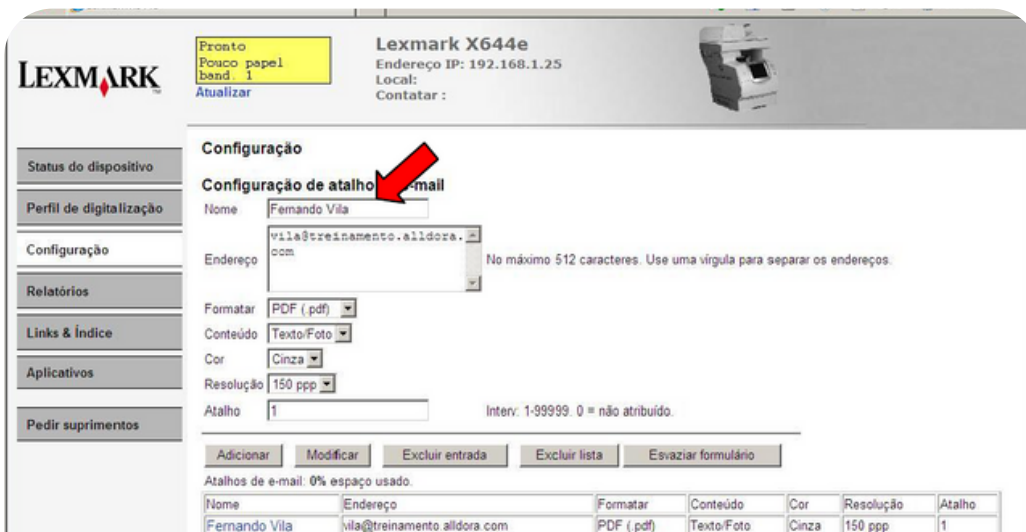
LEXMARK

Pronto
Pouco papel band. 1
Atualizar

Lexmark X644e
Endereço IP: 192.168.1.25
Local:
Contatar :

Status do dispositivo
Perfil de digitalização
Configuração
Relatórios
Links & Índice
Aplicativos
Pedir suprimentos

Configuração

Configuração de atalho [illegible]-mail

Nome Fernando Vila

Endereço vila@treinamento.alldora.com

No máximo 512 caracteres. Use uma vírgula para separar os endereços.

Formatar PDF (.pdf)
Conteúdo Texto/Foto
Cor Cinza
Resolução 150 ppp
Atalho 1

Interv: 1-99999. 0 = não atribuído.

Adicionar Modificar Excluir entrada Excluir lista Esvaziar formulário

Atalhos de e-mail: 0% espaço usado.

| Nome | Endereço | Formatar | Conteúdo | Cor | Resolução | Atalho |
|---|---|---|---|---|---|---|
| Fernando Vila | vila@treinamento.alldora.com | PDF (.pdf) | Texto/Foto | Cinza | 150 ppp | 1 |